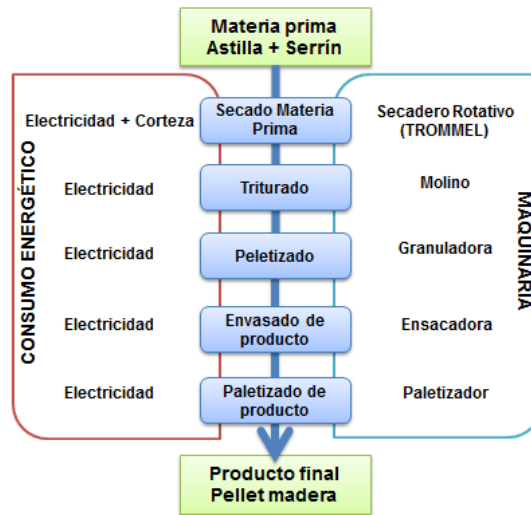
Materia prima
Astilla + Serrín

CONSUMO ENERGÉTICO

Electricidad + Corteza
Secado Materia Prima
Secadero Rotativo (TROMMEL)

Electricidad
Triturado
Molino

Electricidad
Peletizado
Granuladora

Electricidad
Envasado de producto
Ensacadora

Electricidad
Paletizado de producto
Paletizador

MAQUINARIA

Producto final
Pellet madera